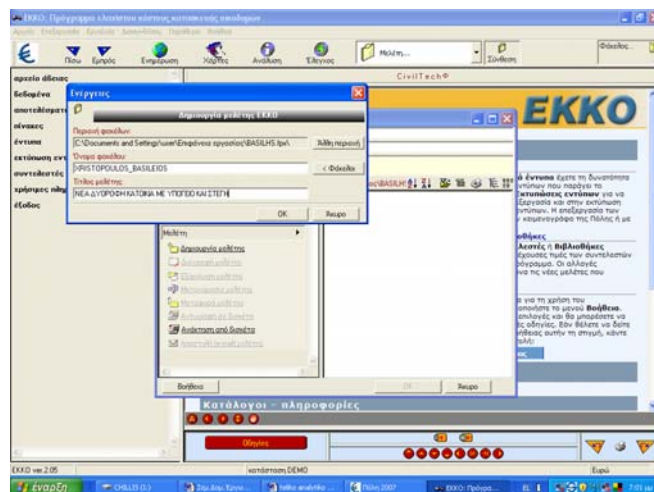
EKKO: Πρόγραμμα ελέγχου κόστους κατασκευής οικοδομών

Αρχείο Επεξεργασία Εργαλεία Διακινήσεις Παράθυρα Βοήθεια

Πίσω Εμπρός Ενημέρωση Χάρτες Ανάλυση Έλεγχος Μελέτη... Σύνθεση Φάκελος...

αρχείο άδειας
δεδομένα
αποτελέσματα
πίνακες
έντυπα
εκτύπωση εντ
συντελεστές
χρήσιμες πληρ
έξοδος

CivilTech®

Ενέργειες

Δημιουργία μελέτης EKKO

Περιοχή φακέλων:
C:\Documents and Settings\user\Επιφάνεια εργασίας\BASILHS.Ilpa\
Άλλη περιοχή
Όνομα φακέλου:
XRISTOPOULOS_BASILEIOS
< Φάκελοι
Τίτλος μελέτης:
ΝΕΑ ΔΥΟΡΟΦΗ ΚΑΤΟΙΚΙΑ ΜΕ ΥΠΟΓΕΙΟ ΚΑΙ ΣΤΕΓΗ
OK Άκυρο

EKKO

Μελέτη
Δημιουργία μελέτης
Αντιγραφή μελέτης
Εξαγωγή μελέτης
Μετονομασία μελέτης
Μεταφορά μελέτης
Αντιγραφή σε δισκέτα
Ανάκτηση από δισκέτα
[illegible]

Βοήθεια OK Άκυρο

ά έντυπα έχετε τη δυνατότητα εντύπων που παράγει το Εκτυπώσεις εντύπων για να ξεργασία και στην εκτύπωση εντύπων. Η επεξεργασία των κειμενογράφο της Πόλης ή με

θήκες
λεστές ή Βιβλιοθήκες
έχουσες τιμές των συντελεστών όγραμμα. Οι αλλαγές να τις νέες μελέτες που

για τη χρήση του
πατήστε το μενού Βοήθεια.
πολογές και θα μπορέσετε να
ές οδηγίες. Εάν θέλετε να δείτε
ήθειας αυτήν τη στιγμή, κάντε
λώ:

Κατάλογοι - πληροφορίες

Οδηγίες

EKKO ver.2.05 κατάσταση DEMO Ευρώ

έναρξη CHILLIS (I:) Σημ.Δημ.Έργου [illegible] Πόλη 2007 EKKO: Πρόγρα... 7:01 πμ